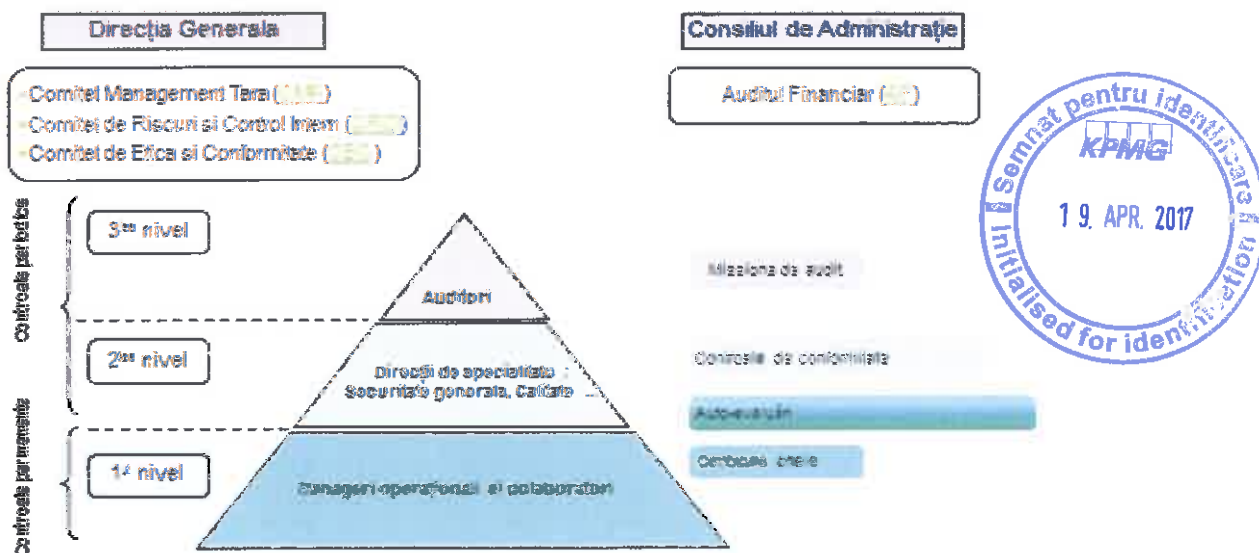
Direcția Generala

Consiliul de Administrație

-Comitet Management Tara ([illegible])
-Comitet de Riscuri si Control Intern ([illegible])
-Comitet de Etica si Conformitate ([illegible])

Auditul Financiar ([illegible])

Semnat pentru identificare
KPMG
19. APR. 2017
Initialised for identification

Controale periodice

Controale permanente

3ᵉᵐ nivel

Auditori

Misiunea de audit

2ᵉᵐ nivel

Direcții de specialitate : Securitate generala, Calitate ...

Controale de conformitate

Auto-evaluare

1ᵉ nivel

Manageri operaționali si colaboratori

Controale zilnice